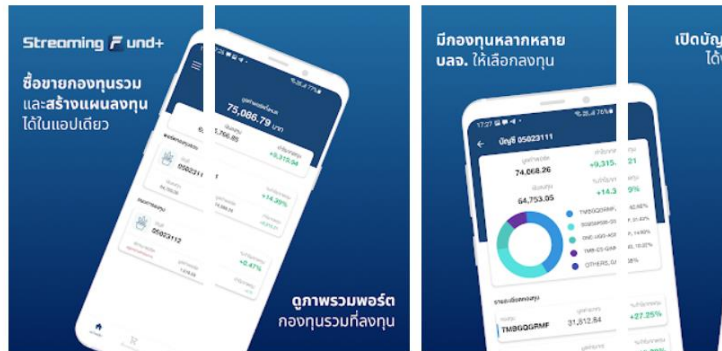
Streaming Fund+

ซื้อขายกองทุนรวม และสร้างแผนลงทุน ได้ในแอปเดียว

75,086.79 บาท

+3,315.94

05023111

+14.35%

05023112

+0.47%

ดูภาพรวมพอร์ต กองทุนรวมที่ลงทุน

มีกองทุนหลากหลาย บลจ. ให้เลือกลงทุน

17:27

บัญชี 05023111

74,068.26

+9,315.

64,753.05

+14.3

TMBGQGRMF

TMBGQGRMF

31,312.84

+27.25%

เปิดบัญ

ได้